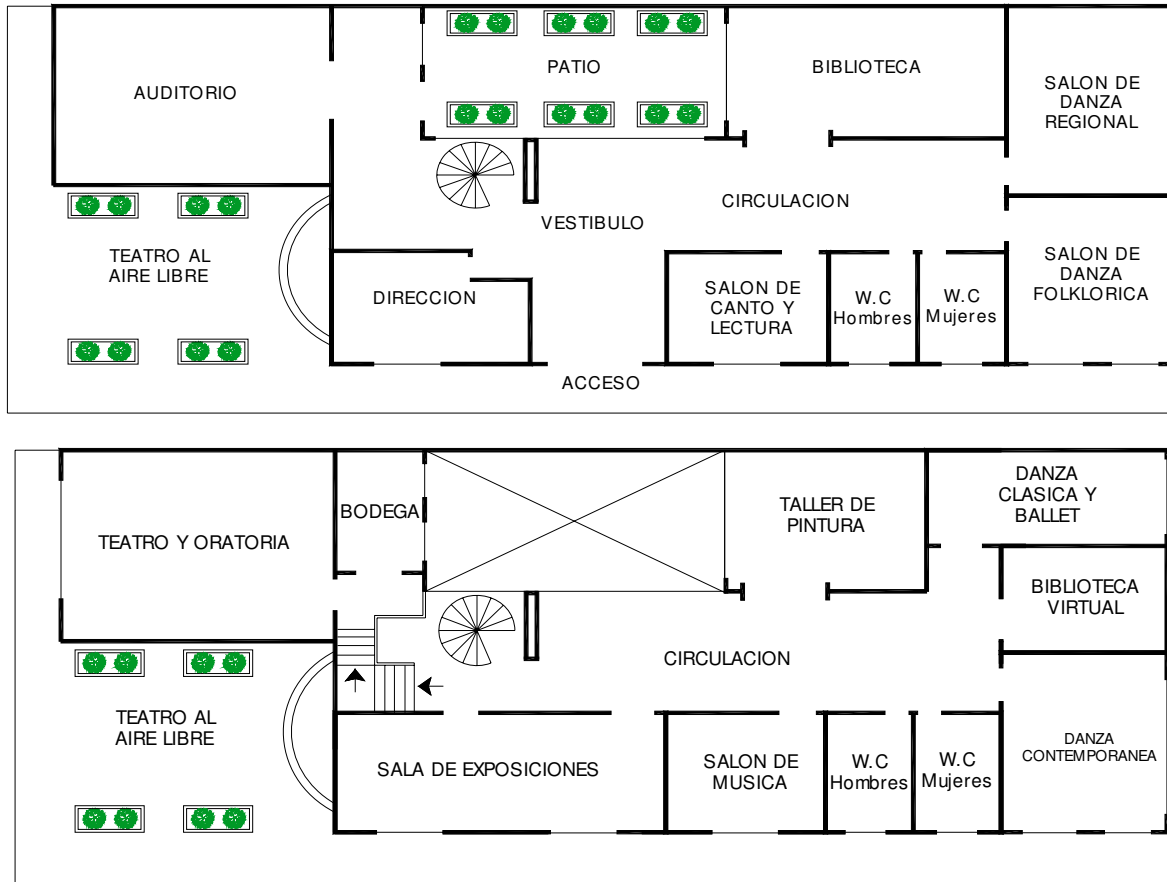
AUDITORIO

PATIO

BIBLIOTECA

SALON DE DANZA REGIONAL

TEATRO AL AIRE LIBRE

VESTIBULO

CIRCULACION

SALON DE DANZA FOLKLORICA

DIRECCION

SALON DE CANTO Y LECTURA

W.C Hombres

W.C Mujeres

ACCESO

TEATRO Y ORATORIA

BODEGA

TALLER DE PINTURA

DANZA CLASICA Y BALLET

BIBLIOTECA VIRTUAL

CIRCULACION

TEATRO AL AIRE LIBRE

SALA DE EXPOSICIONES

SALON DE MUSICA

W.C Hombres

W.C Mujeres

DANZA CONTEMPORANEA